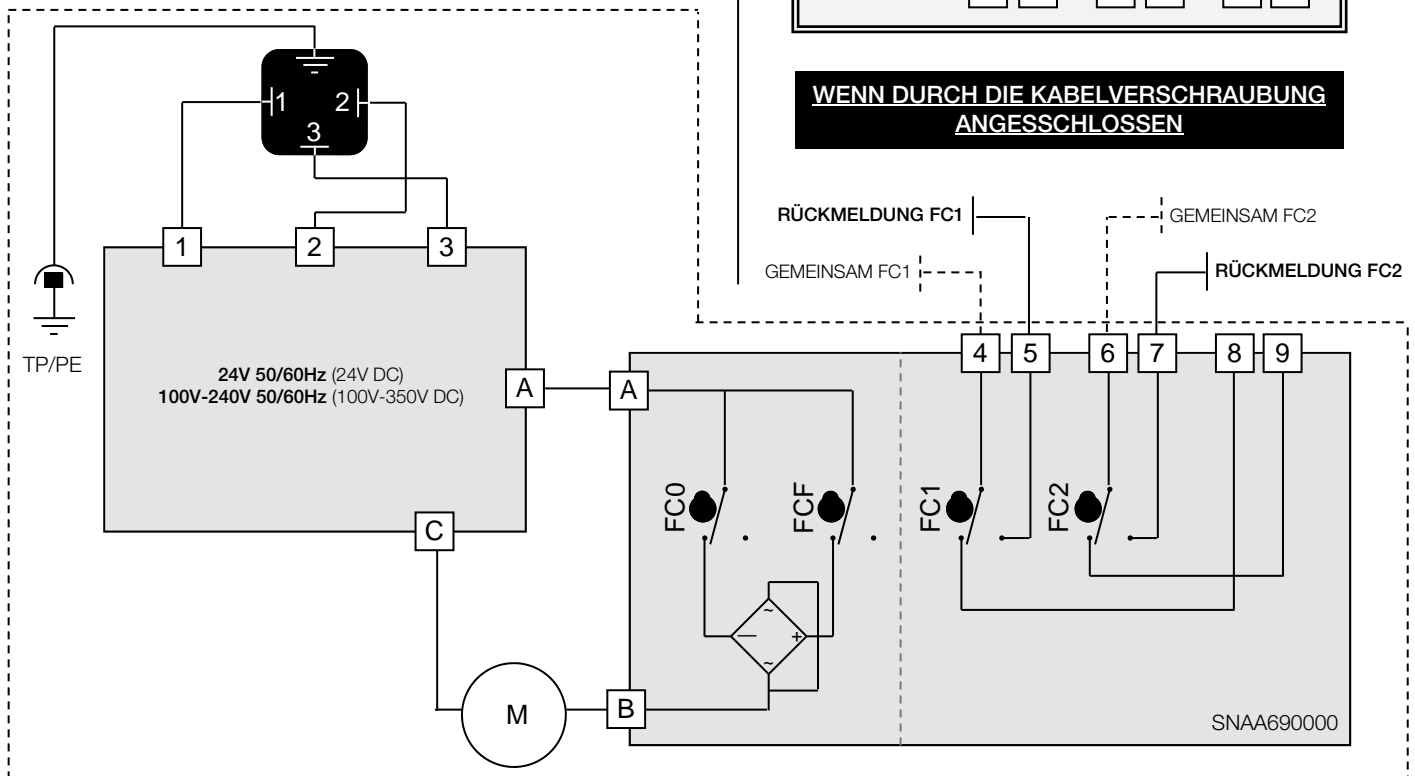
1 2
3

WENN DURCH DIE KABELVERSCHRAUBUNG ANGESSCHLOSSEN

RÜCKMELDUNG FC1
GEMEINSAM FC2
GEMEINSAM FC1
RÜCKMELDUNG FC2

1 2 3

TP/PE

24V 50/60Hz (24V DC)
100V-240V 50/60Hz (100V-350V DC)

A
A
C

4 5 6 7 8 9

FC0
FCF
FC1
FC2

~
—
+
~

M
B

SNAA690000